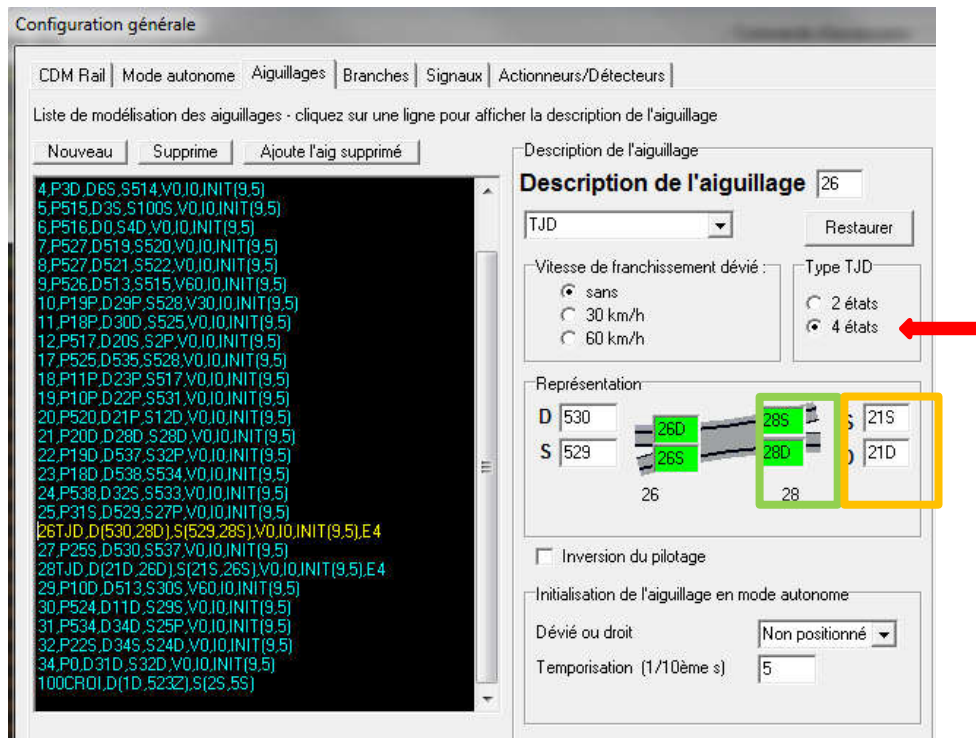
Configuration générale

CDM Rail | Mode autonome | Aiguillages | Branches | Signaux | Actionneurs/Détecteurs

Liste de modélisation des aiguillages - cliquez sur une ligne pour afficher la description de l'aiguillage

Nouveau | Supprime | Ajoute l'aig supprimé

4,P3D,D6S,S514,V0,I0,INIT(9,5)
5,P515,D3S,S100S,V0,I0,INIT(9,5)
6,P516,D0,S4D,V0,I0,INIT(9,5)
7,P527,D519,S520,V0,I0,INIT(9,5)
8,P527,D521,S522,V0,I0,INIT(9,5)
9,P526,D513,S515,V60,I0,INIT(9,5)
10,P19P,D29P,S528,V30,I0,INIT(9,5)
11,P18P,D30D,S525,V0,I0,INIT(9,5)
12,P517,D20S,S2P,V0,I0,INIT(9,5)
17,P525,D535,S528,V0,I0,INIT(9,5)
18,P11P,D23P,S517,V0,I0,INIT(9,5)
19,P10P,D22P,S531,V0,I0,INIT(9,5)
20,P520,D21P,S12D,V0,I0,INIT(9,5)
21,P20D,D28D,S28D,V0,I0,INIT(9,5)
22,P19D,D537,S32P,V0,I0,INIT(9,5)
23,P18D,D538,S534,V0,I0,INIT(9,5)
24,P538,D32S,S533,V0,I0,INIT(9,5)
25,P31S,D529,S27P,V0,I0,INIT(9,5)
26TJD,D(530,28D),S(529,28S),V0,I0,INIT(9,5),E4
27,P25S,D530,S537,V0,I0,INIT(9,5)
28TJD,D(21D,26D),S(21S,26S),V0,I0,INIT(9,5),E4
29,P10D,D513,S30S,V60,I0,INIT(9,5)
30,P524,D11D,S29S,V0,I0,INIT(9,5)
31,P534,D34D,S25P,V0,I0,INIT(9,5)
32,P22S,D34S,S24D,V0,I0,INIT(9,5)
34,P0,D31D,S32D,V0,I0,INIT(9,5)
100CROI,D(1D,523Z),S(2S,5S)

Description de l'aiguillage
Description de l'aiguillage 26
TJD
Restaurer
Vitesse de franchissement dévié :
sans
30 km/h
60 km/h
Type TJD
2 états
4 états
Représentation
D 530
S 529
26D
26S
28S
28D
S 21S
D 21D
26
28
Inversion du pilotage
Initialisation de l'aiguillage en mode autonome
Dévié ou droit Non positionné
Temporisation (1/10ème s) 5